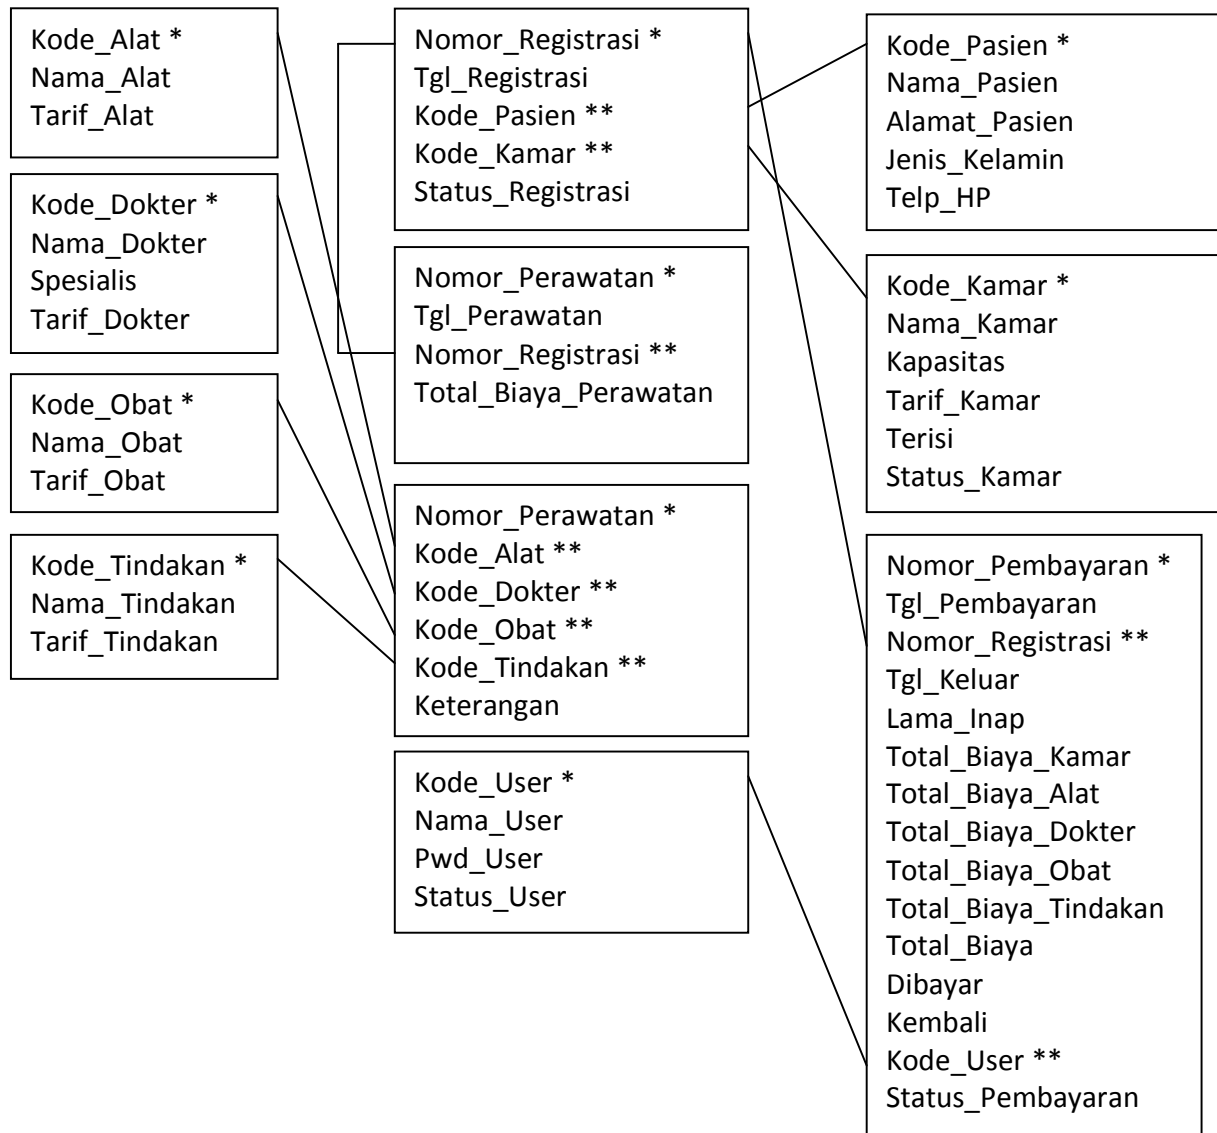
Kode_Alat *
Nama_Alat
Tarif_Alat

Kode_Dokter *
Nama_Dokter
Spesialis
Tarif_Dokter

Kode_Obat *
Nama_Obat
Tarif_Obat

Kode_Tindakan *
Nama_Tindakan
Tarif_Tindakan

Nomor_Registrasi *
Tgl_Registrasi
Kode_Pasien **
Kode_Kamar **
Status_Registrasi

Nomor_Perawatan *
Tgl_Perawatan
Nomor_Registrasi **
Total_Biaya_Perawatan

Nomor_Perawatan *
Kode_Alat **
Kode_Dokter **
Kode_Obat **
Kode_Tindakan **
Keterangan

Kode_User *
Nama_User
Pwd_User
Status_User

Kode_Pasien *
Nama_Pasien
Alamat_Pasien
Jenis_Kelamin
Telp_HP

Kode_Kamar *
Nama_Kamar
Kapasitas
Tarif_Kamar
Terisi
Status_Kamar

Nomor_Pembayaran *
Tgl_Pembayaran
Nomor_Registrasi **
Tgl_Keluar
Lama_Inap
Total_Biaya_Kamar
Total_Biaya_Alat
Total_Biaya_Dokter
Total_Biaya_Obat
Total_Biaya_Tindakan
Total_Biaya
Dibayar
Kembali
Kode_User **
Status_Pembayaran